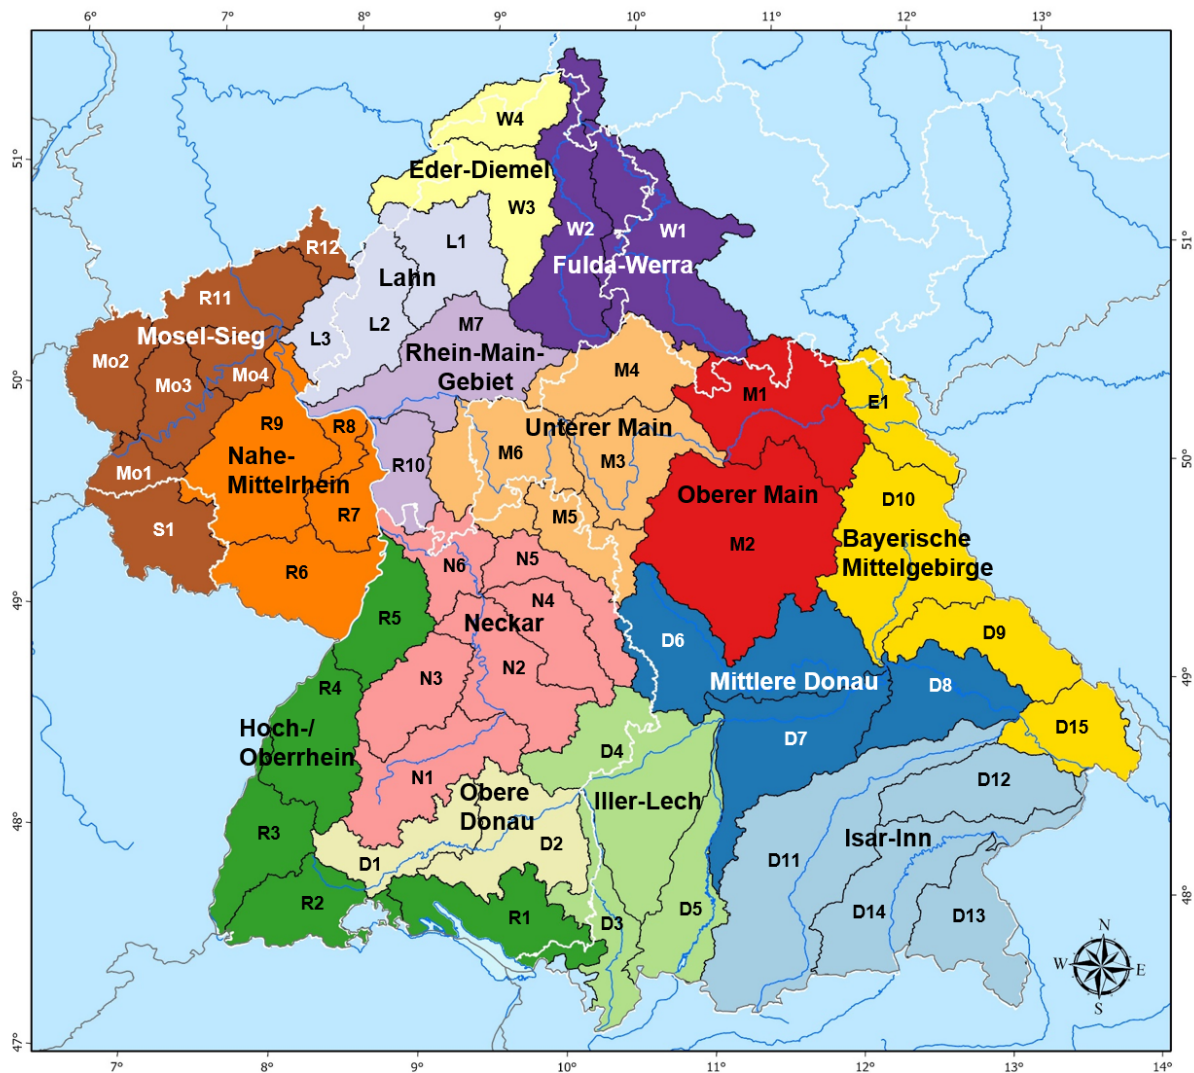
6° 7° 8° 9° 10° 11° 12° 13°

51° 50° 49° 48° 47°

51° 50° 49° 48°

W4
Eder-Diemel
W3
W2
W1
Fulda-Werra
L1
Lahn
R12
R11
Mosel-Sieg
L2
L3
M7
Rhein-Main-Gebiet
Mo2
Mo3
Mo4
M4
M1
E1
R9
R8
Nahe-Mittelrhein
R10
Unterer Main
M6
M3
Mo1
S1
R7
Oberer Main
D10
M5
M2
Bayerische Mittelgebirge
R6
N6
N5
N4
R5
Neckar
D6
D9
N3
N2
Mittlere Donau
D8
R4
Hoch-/ Oberrhein
D15
D4
D7
N1
D12
Obere Donau
Iller-Lech
R3
D2
Isar-Inn
D1
D11
R2
R1
D3
D5
D14
D13
N
W
E
S

7° 8° 9° 10° 11° 12° 13° 14°